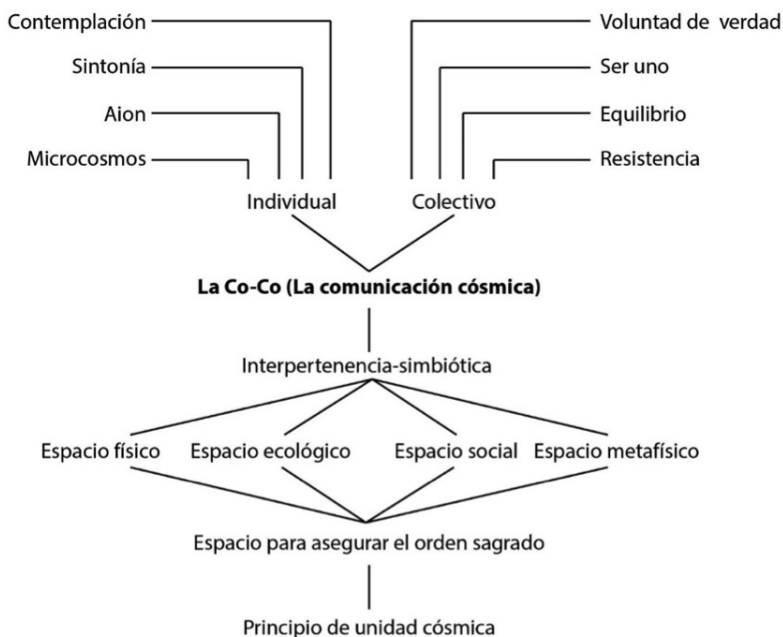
Contemplación
Sintonía
Aion
Microcosmos
Individual

Voluntad de verdad
Ser uno
Equilibrio
Resistencia
Colectivo

**La Co-Co (La comunicación cósmica)**

Interpertenencia-simbiótica

Espacio físico
Espacio ecológico
Espacio social
Espacio metafísico

Espacio para asegurar el orden sagrado

Principio de unidad cósmica